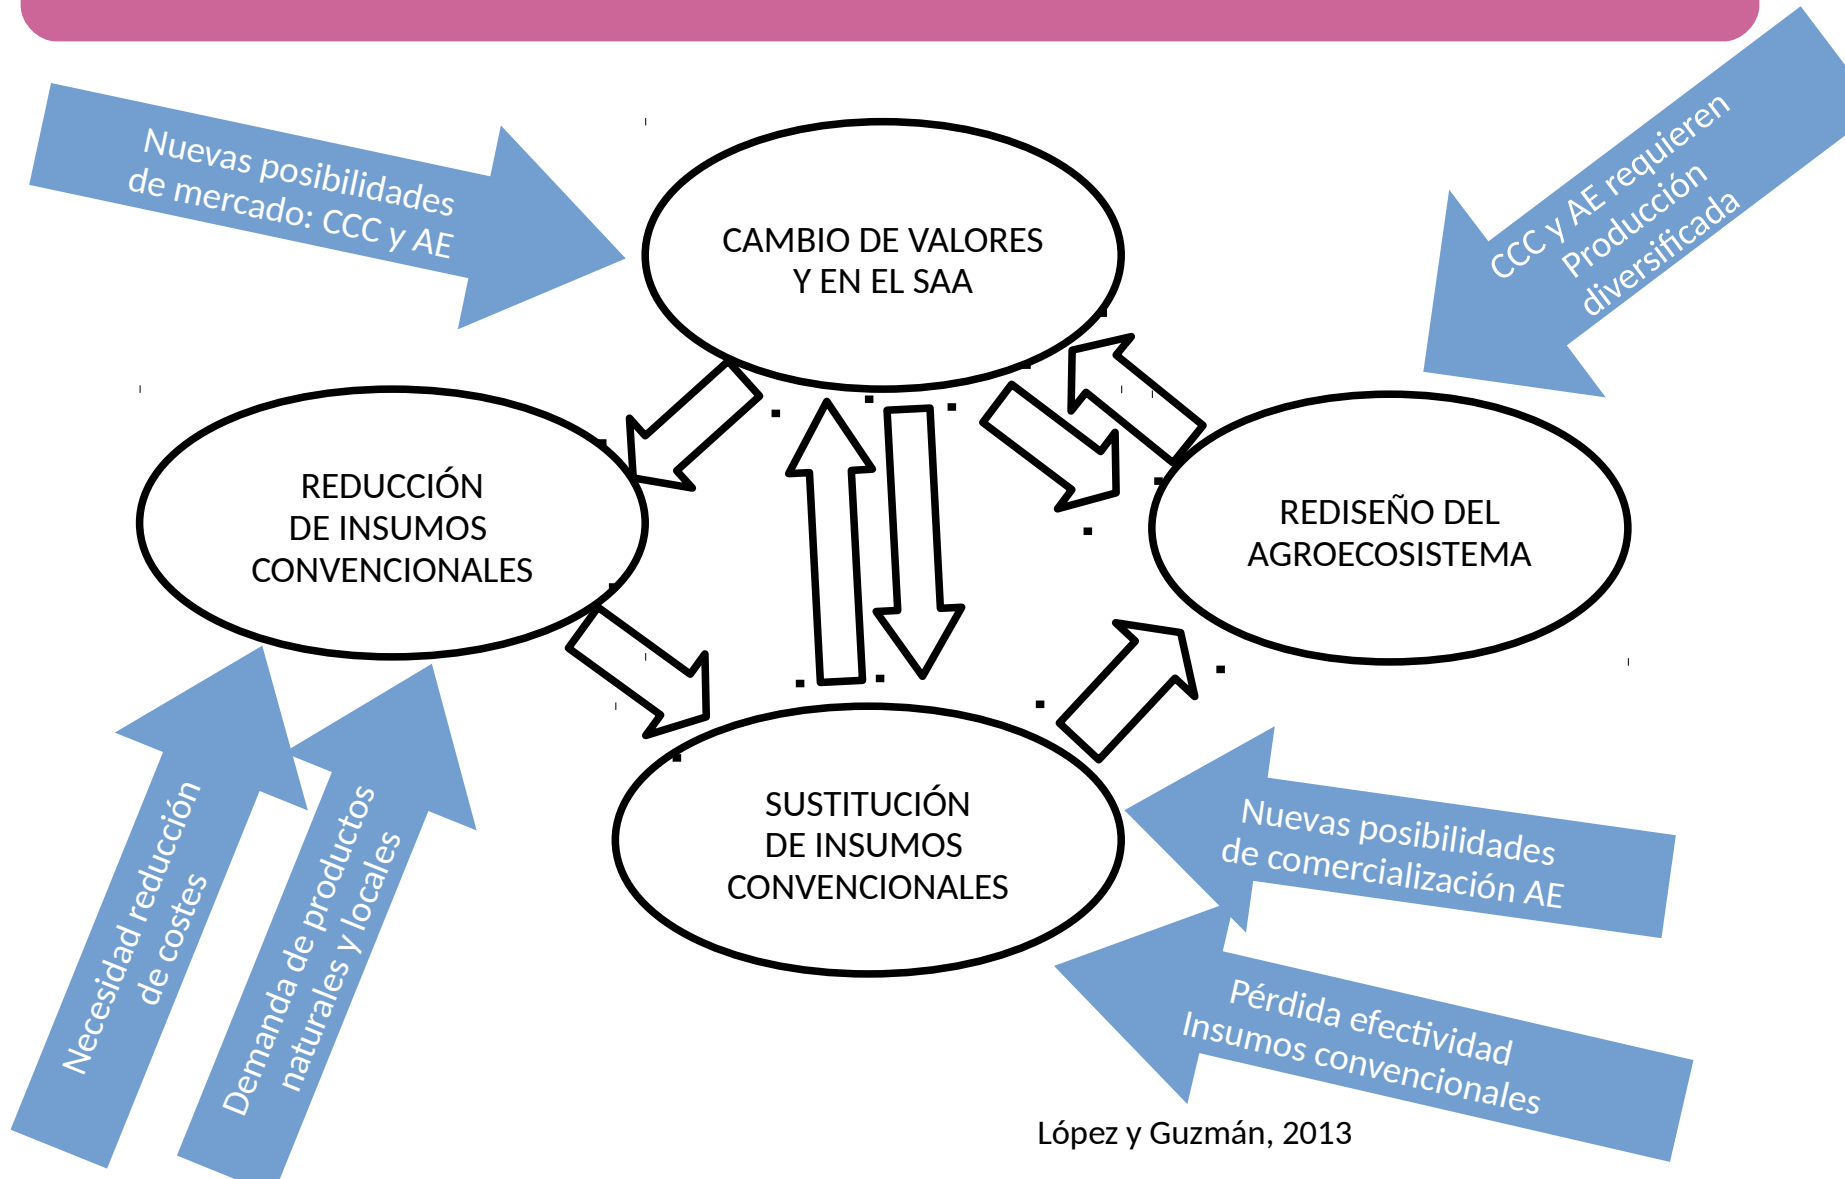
Nuevas posibilidades de mercado: CCC y AE

CAMBIO DE VALORES Y EN EL SAA

CCC y AE requieren Producción diversificada

REDUCCIÓN DE INSUMOS CONVENCIONALES

REDISEÑO DEL AGROECOSISTEMA

SUSTITUCIÓN DE INSUMOS CONVENCIONALES

Necesidad reducción de costes

Demanda de productos naturales y locales

Nuevas posibilidades de comercialización AE

Pérdida efectividad Insumos convencionales

López y Guzmán, 2013